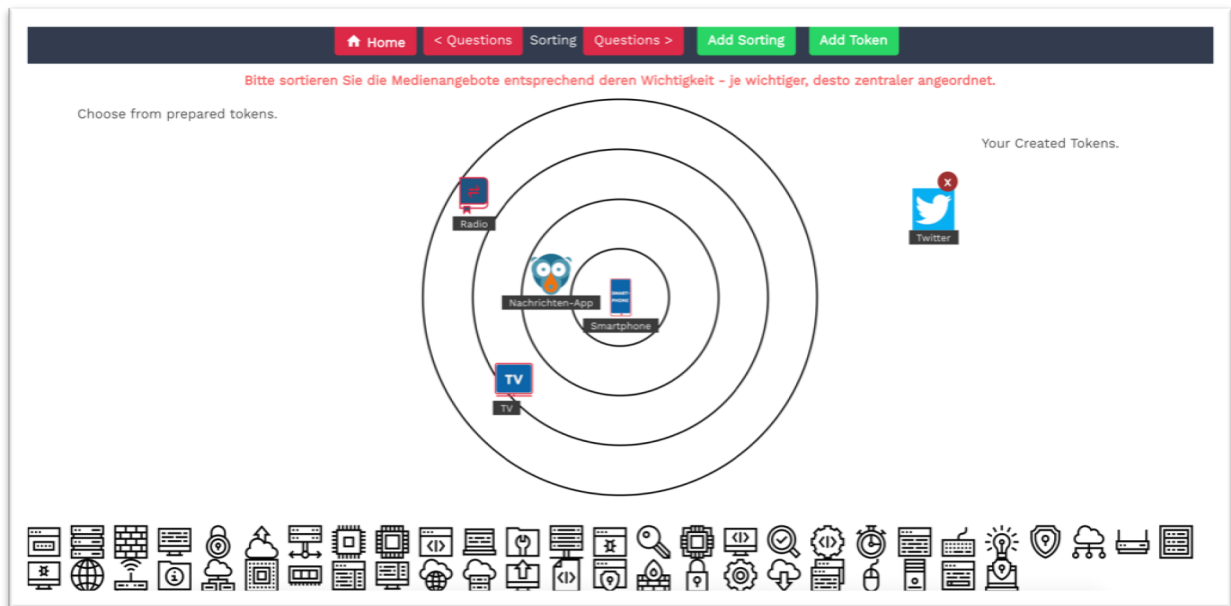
Home < Questions Sorting Questions > Add Sorting Add Token

Bitte sortieren Sie die Medienangebote entsprechend deren Wichtigkeit - je wichtiger, desto zentraler angeordnet.

Choose from prepared tokens.

Your Created Tokens.

x

Twitter

Radio

Nachrichten-App

SMARTPHONE

Smartphone

TV

TV